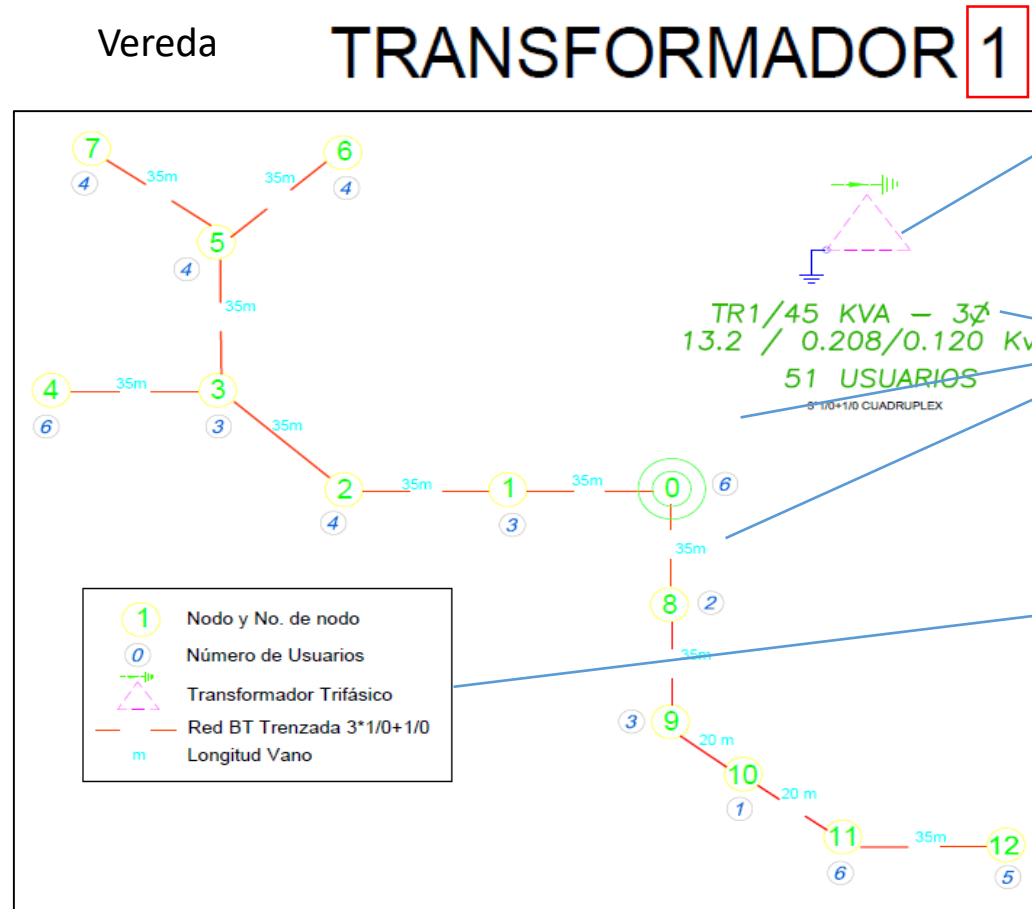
Vereda TRANSFORMADOR 1

7
4
35m
6
4
35m
5
4
35m
4
6
35m
3
3
35m
2
4
35m
1
3
35m
0
6
35m
8
2
35m
9
3
20 m
10
1
20 m
11
6
35m
12
5

TR1/45 KVA – 3Ø
13.2 / 0.208/0.120 Kv
51 USUARIOS
3*1/0+1/0 CUADRUPLEX

| | |
|---|---|
| 1 | Nodo y No. de nodo |
| 0 | Número de Usuarios |
| | Transformador Trifásico |
| | Red BT Trenzada 3*1/0+1/0 |
| m | Longitud Vano |